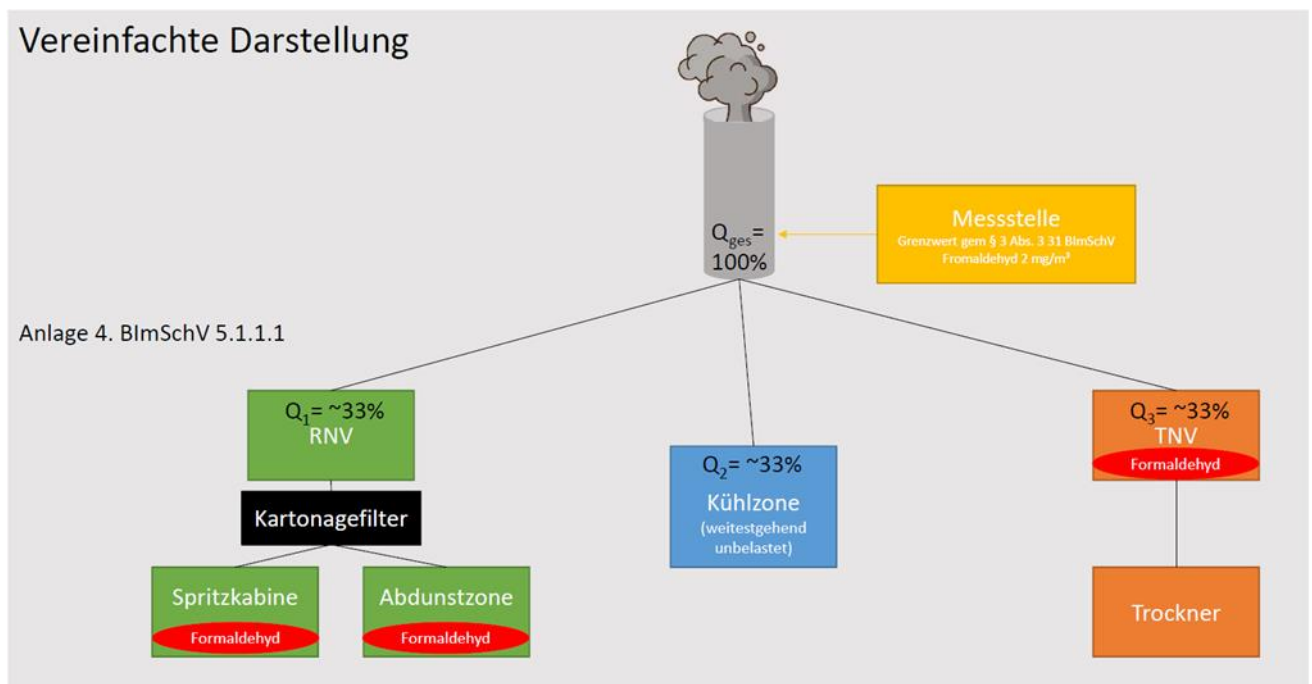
Vereinfachte Darstellung

$Q_{ges}$= 100%

Messstelle
Grenzwert gem § 3 Abs. 3 31 BImSchV
Fromaldehyd 2 mg/m³

Anlage 4. BImSchV 5.1.1.1

$Q_1$= ~33%
RNV

Kartonagefilter

Spritzkabine
Formaldehyd

Abdunstzone
Formaldehyd

$Q_2$= ~33%
Kühlzone
(weitestgehend unbelastet)

$Q_3$= ~33%
TNV
Formaldehyd

Trockner